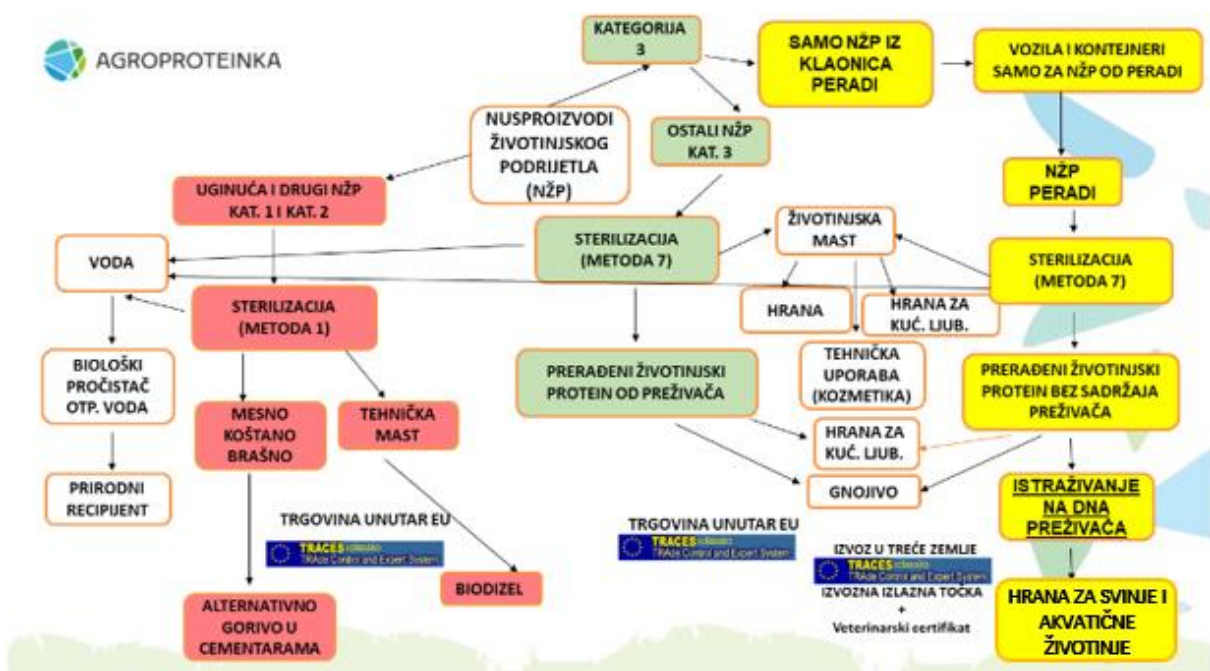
AGROPROTEINKA

KATEGORIJA 3

SAMO NŽP IZ KLAONICA PERADI

VOZILA I KONTEJNERI SAMO ZA NŽP OD PERADI

NUSPROIZVODI ŽIVOTINJSKOG PODRIJETLA (NŽP)

OSTALI NŽP KAT. 3

UGINUĆA I DRUGI NŽP KAT. 1 I KAT. 2

NŽP PERADI

VODA

STERILIZACIJA (METODA 7)

ŽIVOTINJSKA MAST

STERILIZACIJA (METODA 7)

STERILIZACIJA (METODA 1)

HRANA

HRANA ZA KUĆ. LJUB.

BIOLOŠKI PROČISTAČ OTP. VODA

PRERAĐENI ŽIVOTINJSKI PROTEIN OD PREŽIVAČA

TEHNIČKA UPORABA (KOZMETIKA)

PRERAĐENI ŽIVOTINJSKI PROTEIN BEZ SADRŽAJA PREŽIVAČA

MESNO KOŠTANO BRAŠNO

TEHNIČKA MAST

HRANA ZA KUĆ. LJUB.

PRIRODNI RECIPIJENT

GNOJIVO

ISTRAŽIVANJE NA DNA PREŽIVAČA

TRGOVINA UNUTAR EU

TRACES classic TRAde Control and Expert System

TRGOVINA UNUTAR EU

TRACES classic TRAde Control and Expert System

IZVOZ U TREĆE ZEMLJE

TRACES classic TRAde Control and Expert System

IZVOZNA IZLAZNA TOČKA
+
Veterinarski certifikat

BIODIZEL

ALTERNATIVNO GORIVO U CEMENTARAMA

HRANA ZA SVINJE I AKVATIČNE ŽIVOTINJE